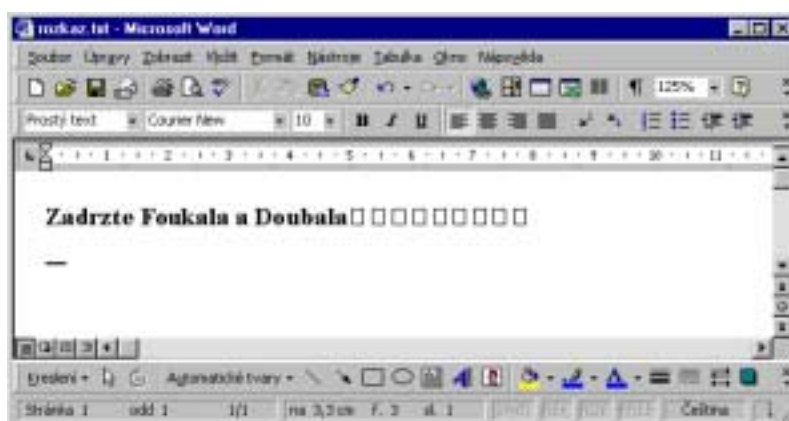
rozkaz.txt - Microsoft Word

Soubor Úpravy Zobrazit Vložit Formát Nástroje Tabulka Okno Nápověda

125%

Prostý text Courier New 10

Zadrzte Foukala a Doubala□□□□□□□□□

Kreslení Automatické tvary

Stránka 1 oddíl 1 1/1 na 3,3 cm ř. 3 sl. 1 Čeština